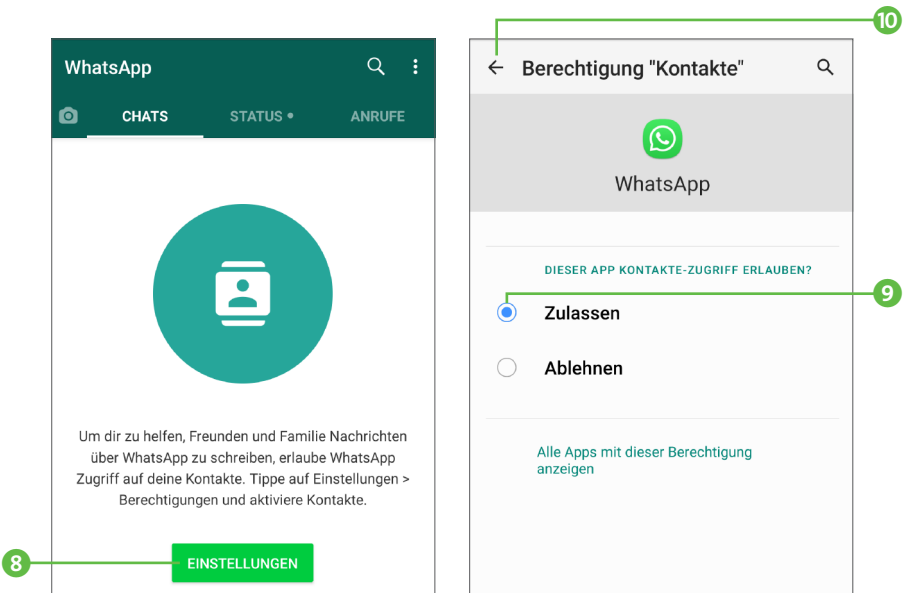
WhatsApp

CHATS STATUS • ANRUFE

Um dir zu helfen, Freunden und Familie Nachrichten über WhatsApp zu schreiben, erlaube WhatsApp Zugriff auf deine Kontakte. Tippe auf Einstellungen > Berechtigungen und aktiviere Kontakte.

EINSTELLUNGEN

8

10

Berechtigung "Kontakte"

WhatsApp

DIESER APP KONTAKTE-ZUGRIFF ERLAUBEN?

9

Zulassen

Ablehnen

Alle Apps mit dieser Berechtigung anzeigen